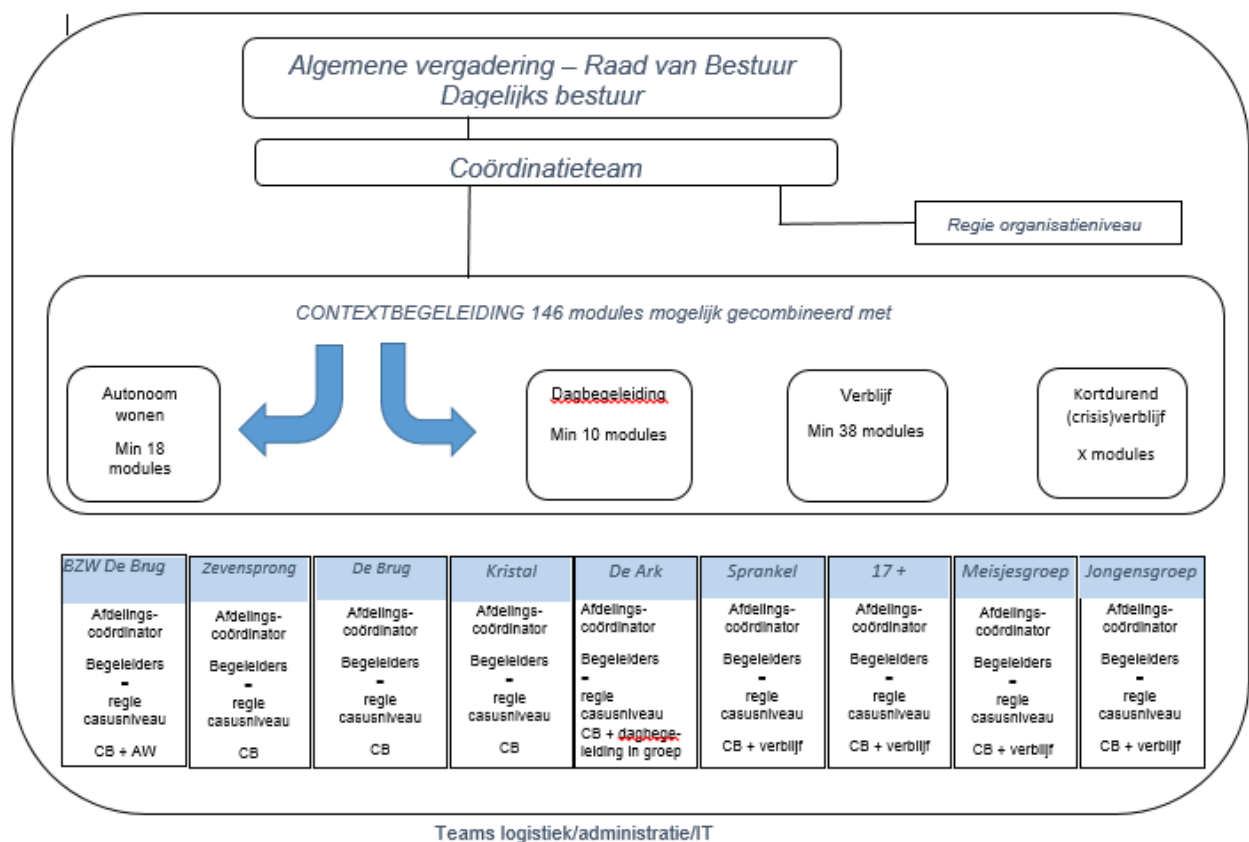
Algemene vergadering – Raad van Bestuur
Dagelijks bestuur

Coördinatieteam

Regie organisatieniveau

CONTEXTBEGELEIDING 146 modules mogelijk gecombineerd met

Autonoom wonen
Min 18 modules

Dagbegeleiding
Min 10 modules

Verblijf
Min 38 modules

Kortdurend (crisis)verblijf
X modules

| BZW De Brug | Zevensprong | De Brug | Kristal | De Ark | Sprankel | 17 + | Meisjesgroep | Jongensgroep |
|---|---|---|---|---|---|---|---|---|
| Afdelings-coördinator | Afdelings-coördinator | Afdelings-coördinator | Afdelings-coördinator | Afdelings-coördinator | Afdelings-coördinator | Afdelings-coördinator | Afdelings-coördinator | Afdelings-coördinator |
| Begeleiders - regie casusniveau | Begeleiders - regie casusniveau | Begeleiders - regie casusniveau | Begeleiders - regie casusniveau | Begeleiders - regie casusniveau | Begeleiders - regie casusniveau | Begeleiders - regie casusniveau | Begeleiders - regie casusniveau | Begeleiders - regie casusniveau |
| CB + AW | CB | CB | CB | CB + dagbegeleiding in groep | CB + verblijf | CB + verblijf | CB + verblijf | CB + verblijf |

Teams logistiek/administratie/IT